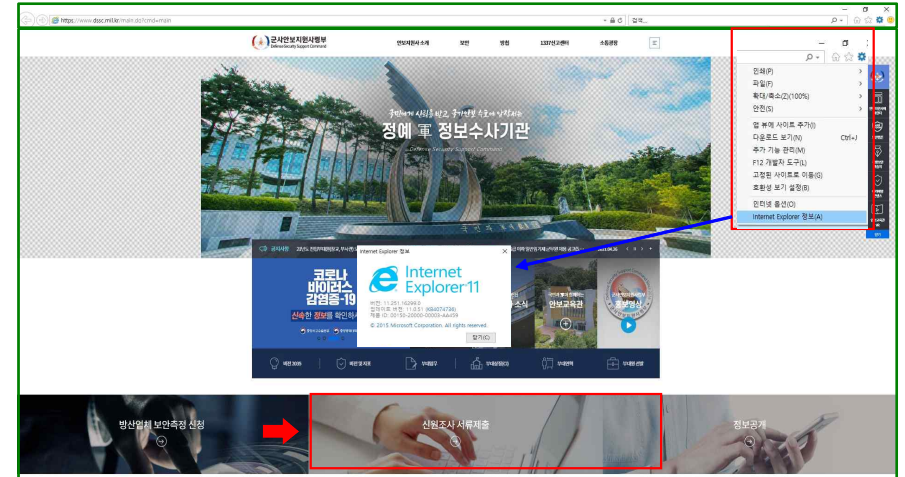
https://www.dssc.mil.kr/main.do?cmd=main

검색...

군사안보지원사령부
Defense Security Support Command

안보지원사 소개　보안　방첩　1337신고센터　소통광장

국민에게 사랑받고, 국가안보 수호에 앞장서는
정예 軍 정보수사기관
Defense Security Support Command

인쇄(P)
파일(F)
확대/축소(Z)(100%)
안전(S)
앱 뷰에 사이트 추가(I)
다운로드 보기(N)　Ctrl+J
추가 기능 관리(M)
F12 개발자 도구(L)
고정된 사이트로 이동(G)
호환성 보기 설정(B)
인터넷 옵션(O)
Internet Explorer 정보(A)

공지사항

Internet Explorer 정보
Internet Explorer 11
버전: 11.251.16299.0
업데이트 버전: 11.0.51 (KB4074736)
제품 ID: 00150-20000-00003-AA459
© 2015 Microsoft Corporation. All rights reserved.
닫기(C)

코로나 바이러스 감염증-19
신속한 정보를 확인하세

소식
안보교육관
홍보영상

방산업체 보안측정 신청
신원조사 서류제출
정보공개